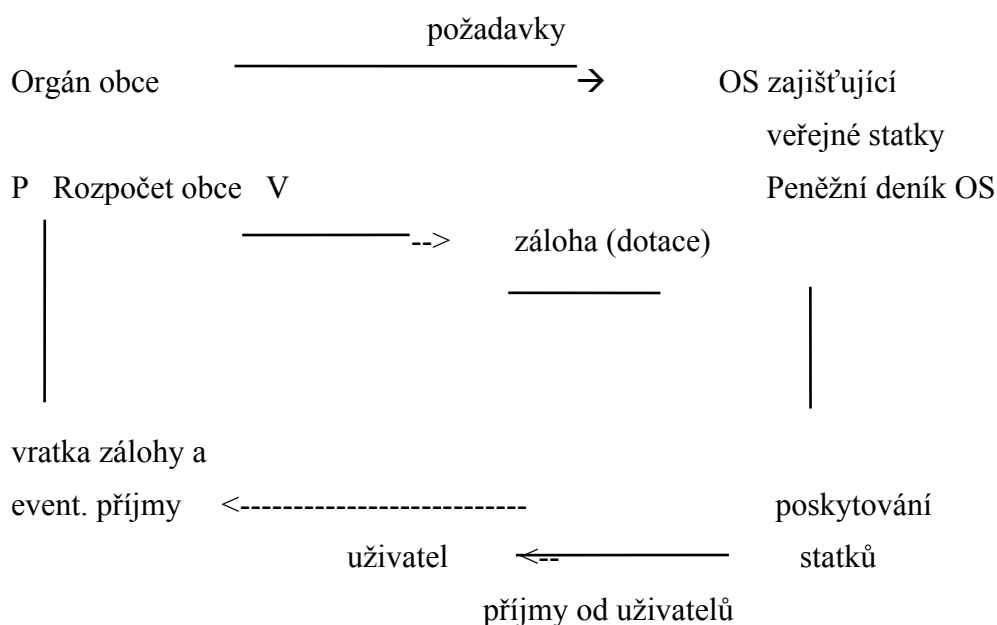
požadavky

Orgán obce → OS zajišťující veřejné statky

P Rozpočet obce V --> záloha (dotace) Peněžní deník OS

vratka zálohy a event. příjmy <-------------------------- poskytování statků

uživatel <-- 

příjmy od uživatelů